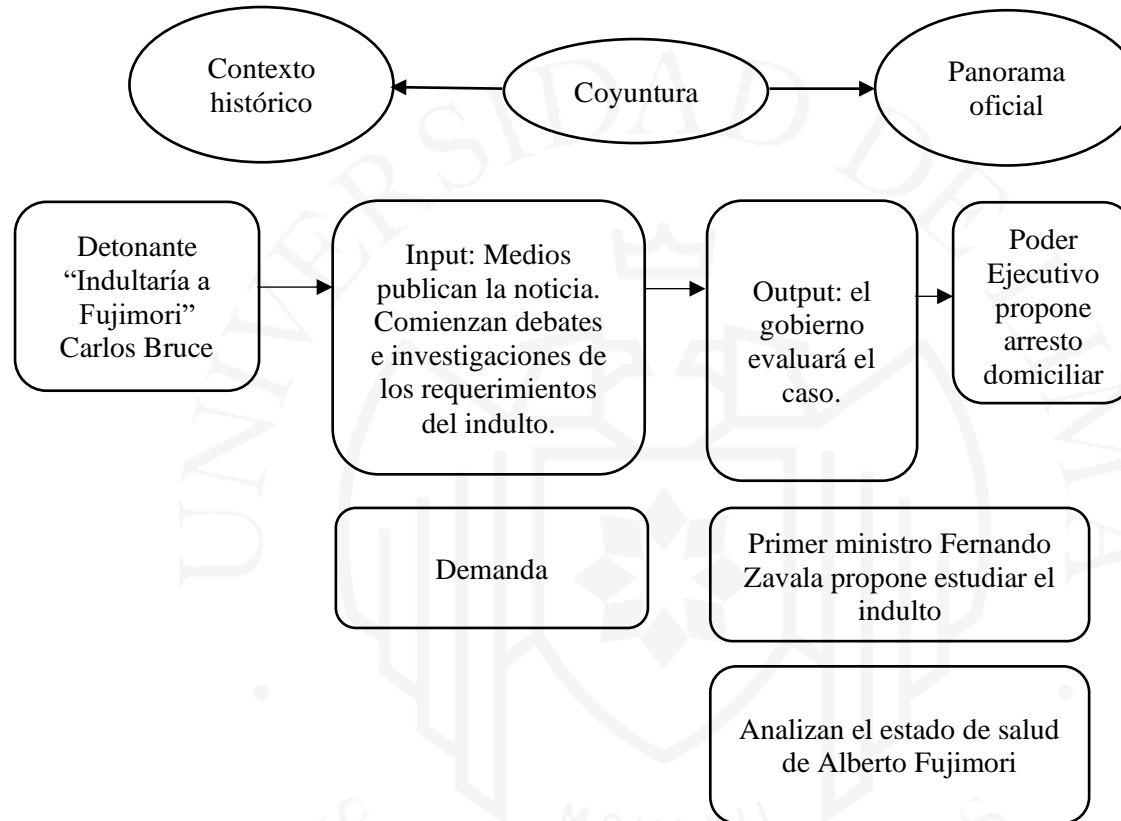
Contexto histórico

Coyuntura

Panorama oficial

Detonante "Indultaría a Fujimori" Carlos Bruce

Input: Medios publican la noticia. Comienzan debates e investigaciones de los requerimientos del indulto.

Output: el gobierno evaluará el caso.

Poder Ejecutivo propone arresto domiciliar

Demanda

Primer ministro Fernando Zavala propone estudiar el indulto

Analizan el estado de salud de Alberto Fujimori